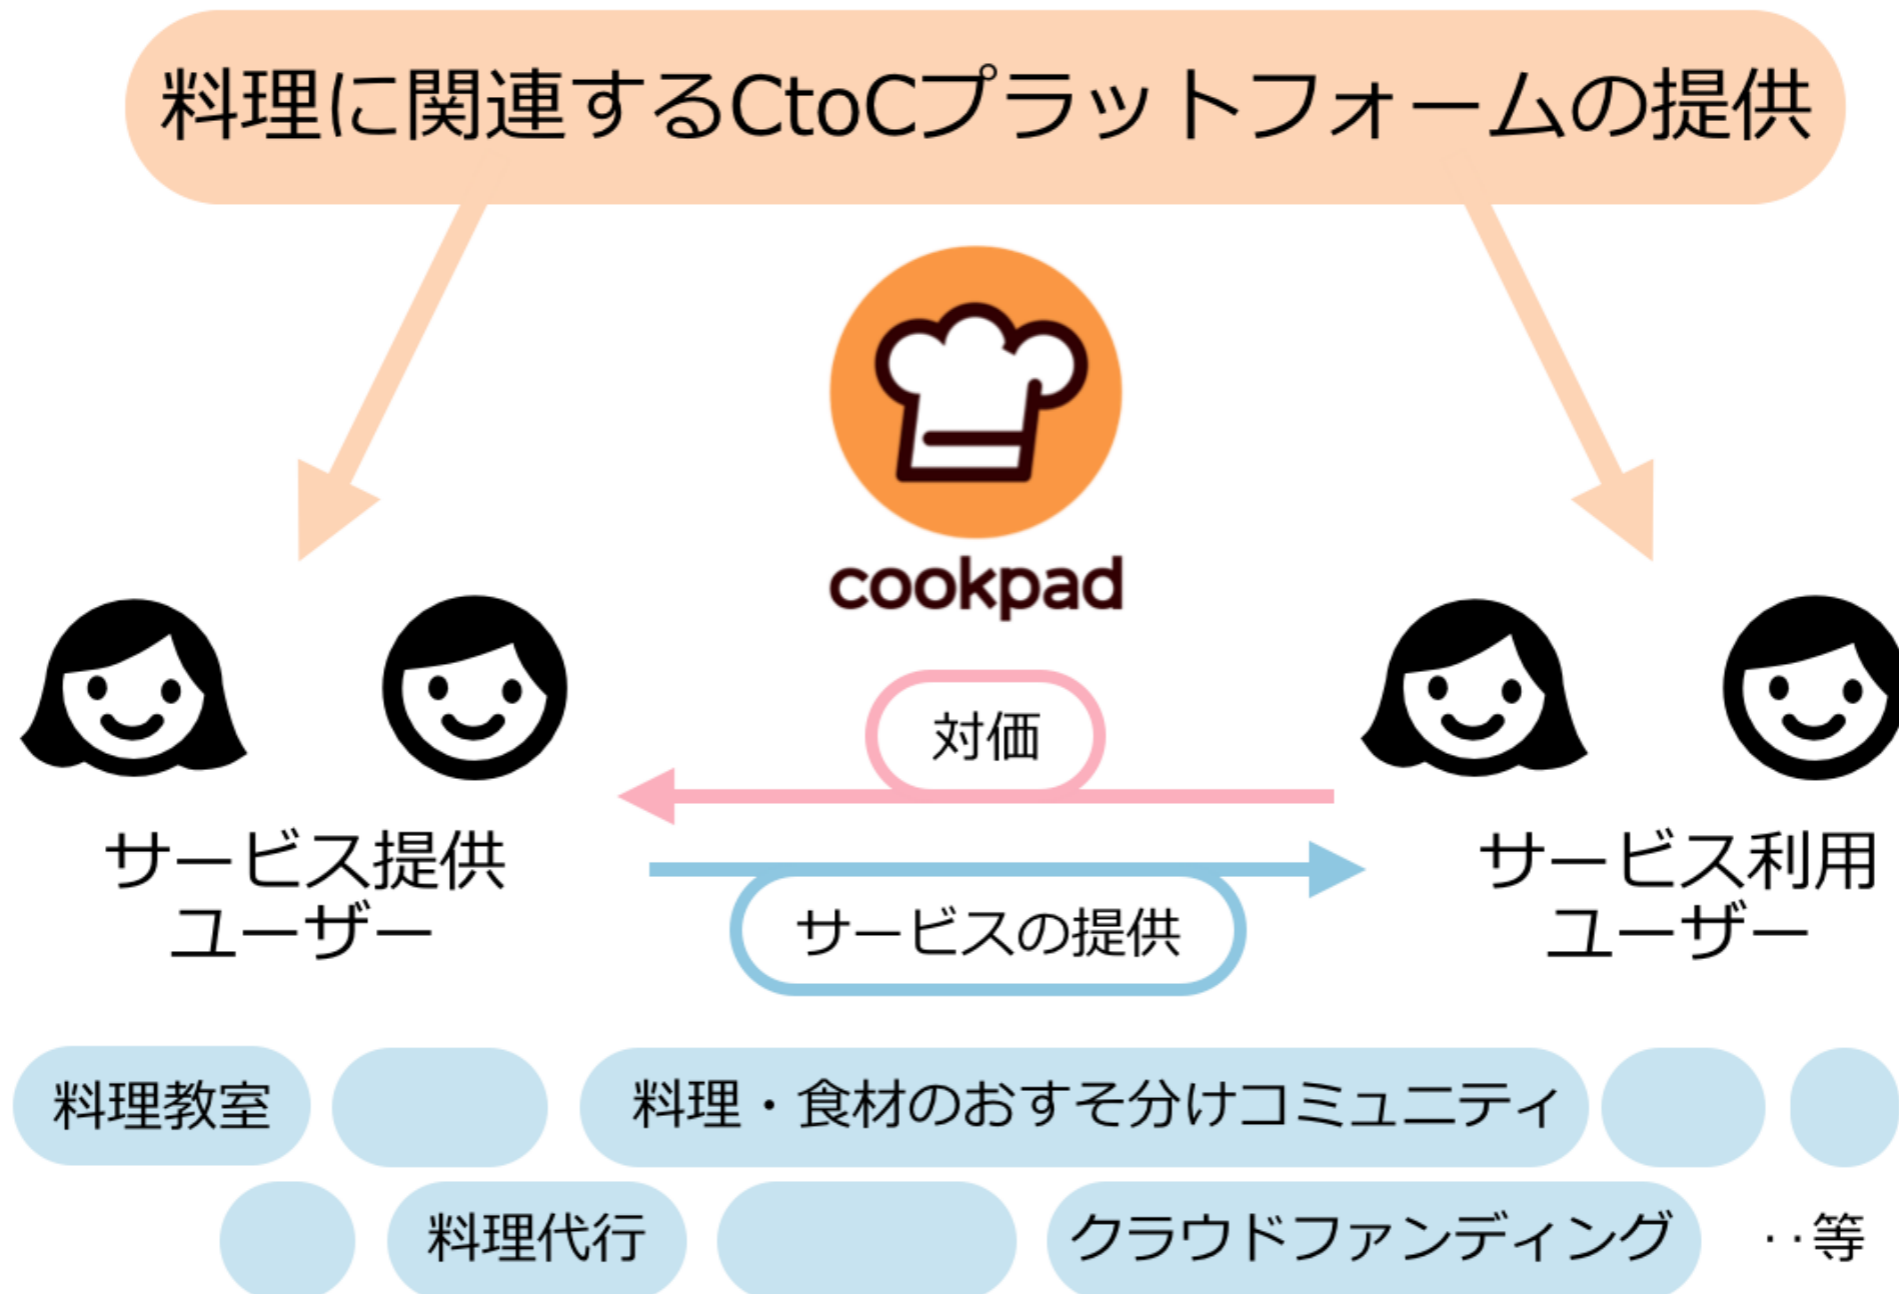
料理に関連するCtoCプラットフォームの提供

cookpad

対価

サービス提供ユーザー

サービスの提供

サービス利用ユーザー

料理教室

料理・食材のおすそ分けコミュニティ

料理代行

クラウドファンディング

··等